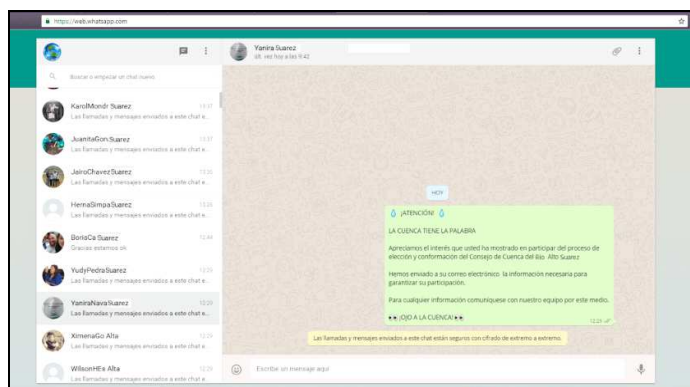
https://web.whatsapp.com

Buscar o empezar un chat nuevo

KarolMondr Suarez
Las llamadas y mensajes enviados a este chat e...

JuanitaGon Suarez
Las llamadas y mensajes enviados a este chat e...

JairoChavez Suarez
Las llamadas y mensajes enviados a este chat e...

HernaSimpa Suarez
Las llamadas y mensajes enviados a este chat e...

BoriiCa Suarez
Gracias estamos ok

YudyPedra Suarez
Las llamadas y mensajes enviados a este chat e...

YaniraNava Suarez
Las llamadas y mensajes enviados a este chat e...

XimenaGo Alta
Las llamadas y mensajes enviados a este chat e...

WilsonHEs Alta
Las llamadas y mensajes enviados a este chat e...

Yanira Suarez
últ. vez hoy a las 9:42

HOY

¡ATENCIÓN!

LA CUENCA TIENE LA PALABRA

Apreciamos el interés que usted ha mostrado en participar del proceso de elección y conformación del Consejo de Cuenca del Río Alto Suarez

Hemos enviado a su correo electrónico la información necesaria para garantizar su participación.

Para cualquier información comuníquese con nuestro equipo por este medio.

¡OJO A LA CUENCA!

Las llamadas y mensajes enviados a este chat están seguros con cifrado de extremo a extremo.

Escribe un mensaje aquí